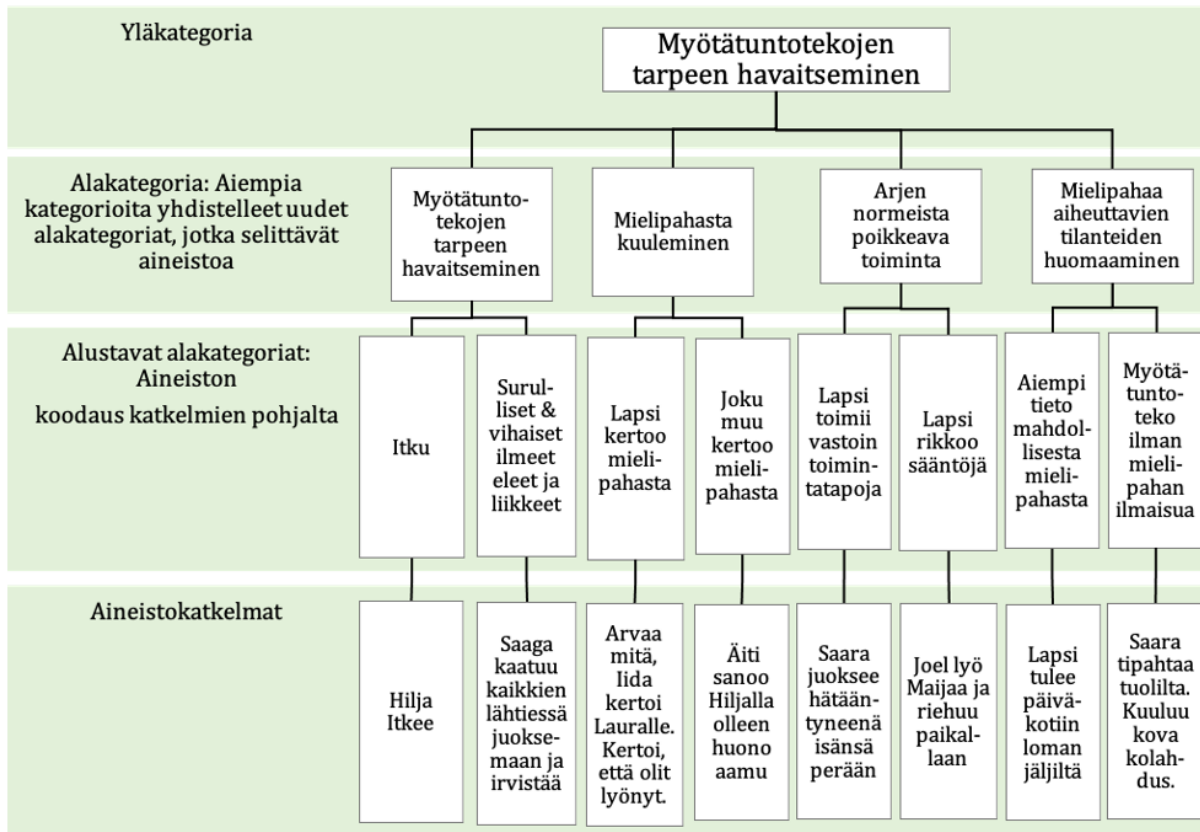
Yläkategoria

Myötätuntotekojen tarpeen havaitseminen

Alakategoria: Aiempia kategorioita yhdistelleet uudet alakategoriat, jotka selittävät aineistoa

Myötätuntotekojen tarpeen havaitseminen

Mielipahasta kuuleminen

Arjen normeista poikkeava toiminta

Mielipahaa aiheuttavien tilanteiden huomaaminen

Alustavat alakategoriat: Aineiston koodaus katkelmien pohjalta

Itku

Surulliset & vihaiset ilmeet eleet ja liikkeet

Lapsi kertoo mielipahasta

Joku muu kertoo mielipahasta

Lapsi toimii vastoin toimintatapoja

Lapsi rikkoo sääntöjä

Aiempi tieto mahdollisesta mielipahasta

Myötätuntoteko ilman mielipahan ilmaisua

Aineistokatkelmat

Hilja Itkee

Saaga kaatuu kaikkien lähtiessä juoksemaan ja irvistää

Arvaa mitä, Iida kertoi Lauralle. Kertoi, että olit lyönyt.

Äiti sanoo Hiljalla olleen huono aamu

Saara juoksee hätääntyneenä isänsä perään

Joel lyö Maijaa ja riehuu paikallaan

Lapsi tulee päiväkotiin loman jäljiltä

Saara tipahtaa tuolilta. Kuuluu kova kolahdus.